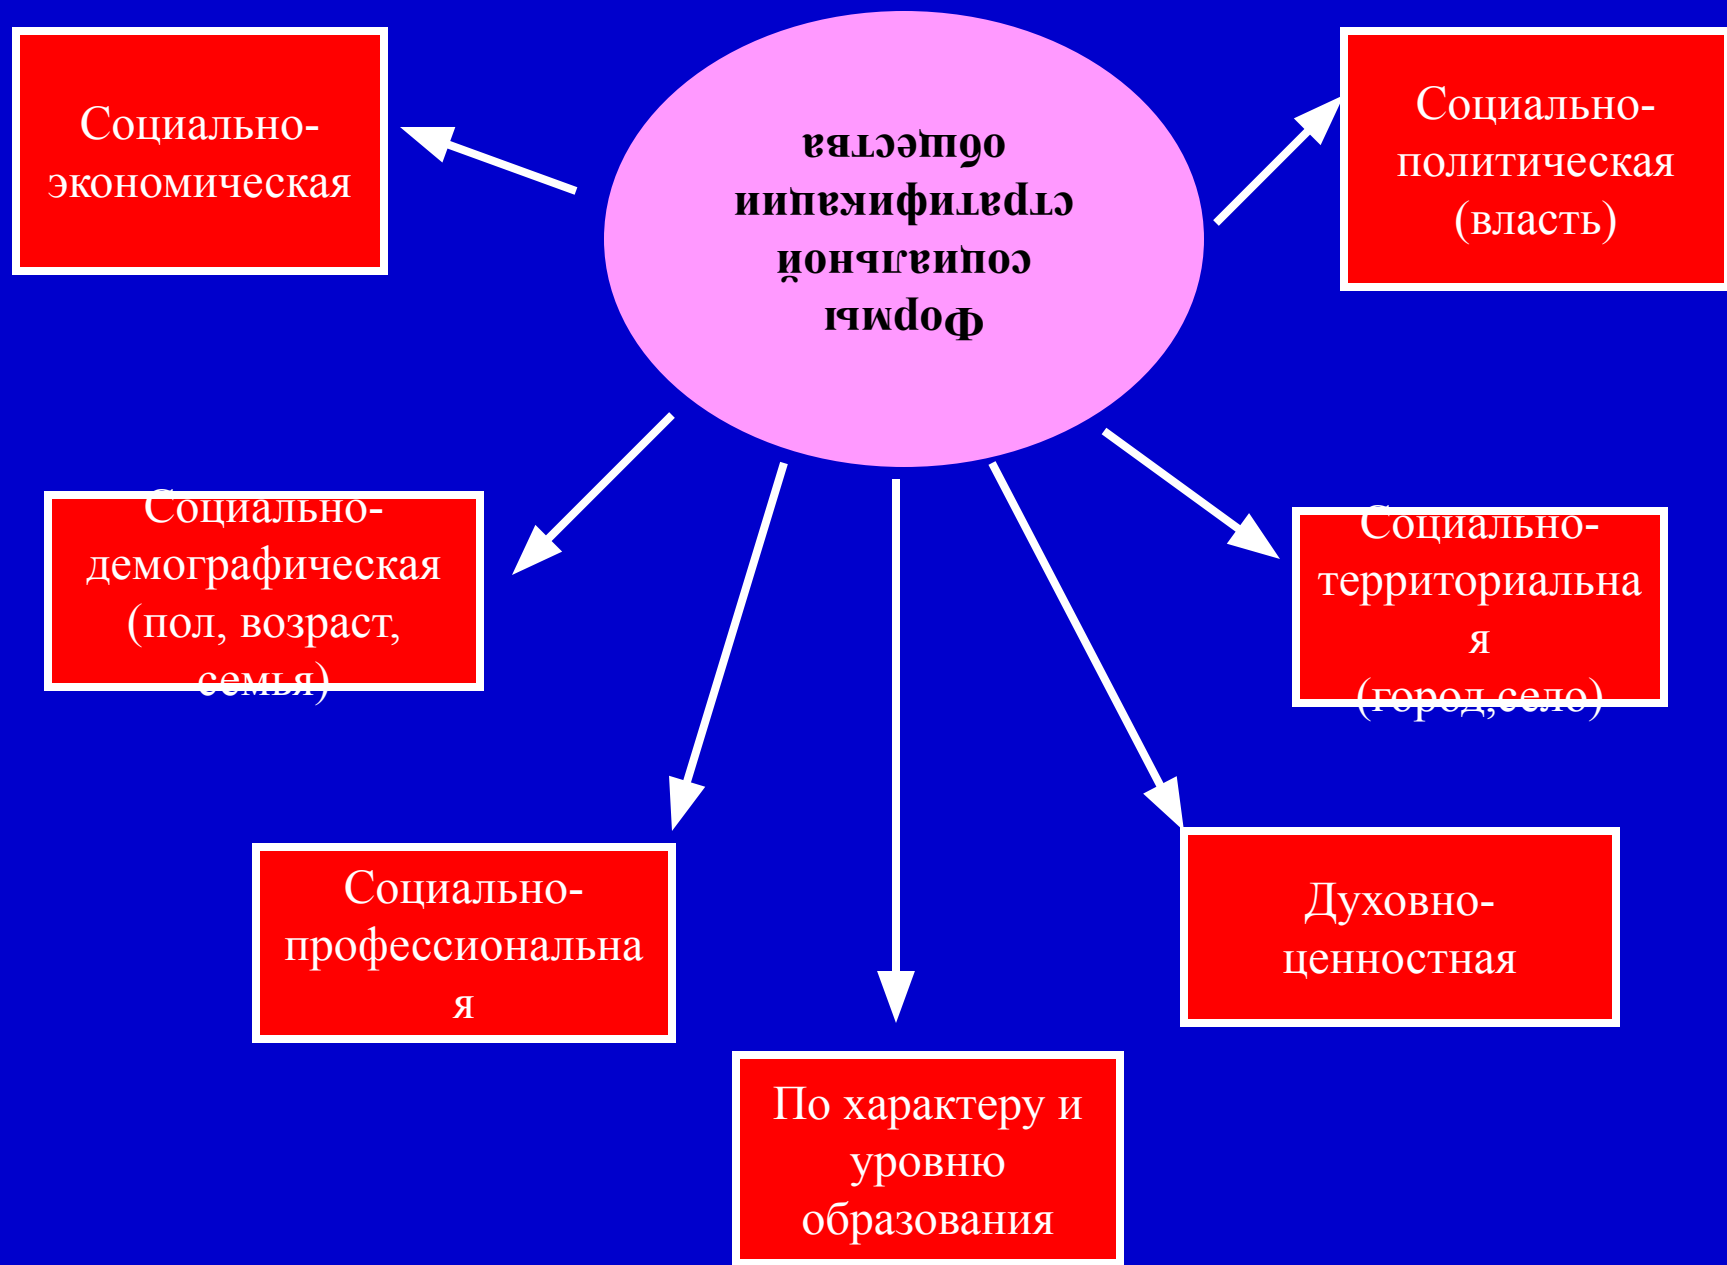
Формы социальной стратификации общества

Социально-экономическая

Социально-политическая (власть)

Социально-демографическая (пол, возраст, семья)

Социально-территориальная (город,село)

Социально-профессиональная

Духовно-ценностная

По характеру и уровню образования